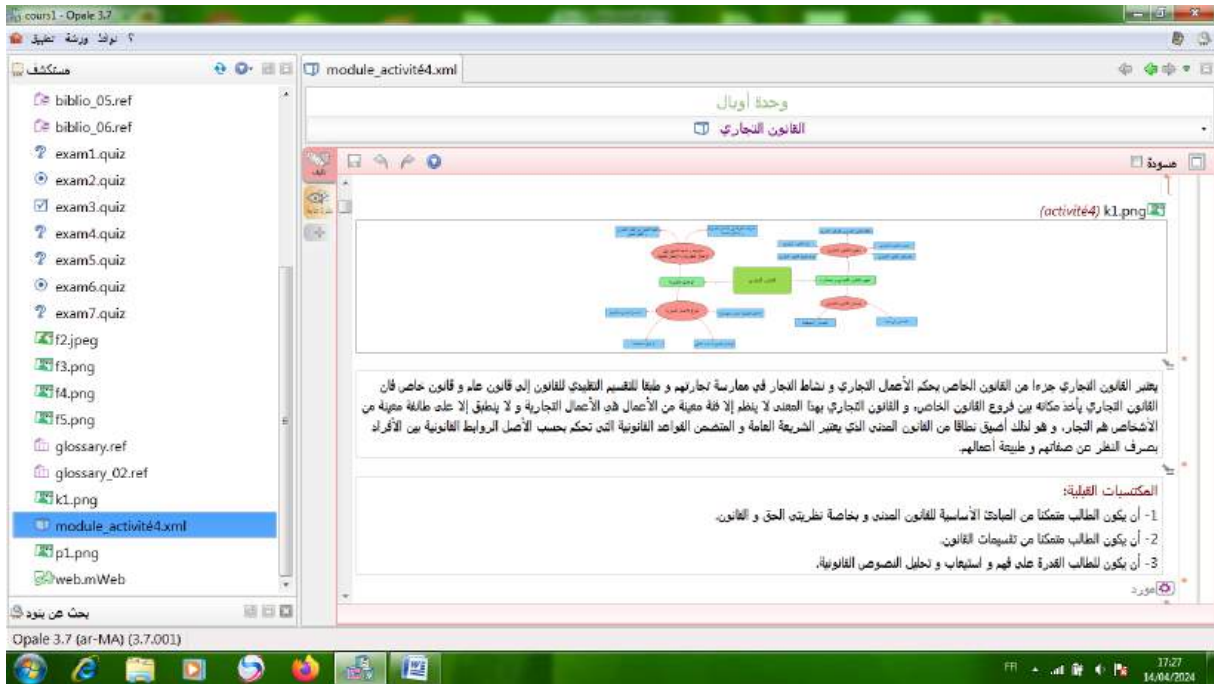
cours1 - Opale 3.7

؟ نوافذ ورشة تطبيق

مستكشف

biblio_05.ref
biblio_06.ref
exam1.quiz
exam2.quiz
exam3.quiz
exam4.quiz
exam5.quiz
exam6.quiz
exam7.quiz
f2.jpeg
f3.png
f4.png
f5.png
glossary.ref
glossary_02.ref
k1.png
module_activité4.xml
p1.png
web.mWeb

بحث عن بنود

module_activité4.xml

وحدة أوبال

القانون التجاري

مسودة

(activité4) k1.png

يعتبر القانون التجاري جزءا من القانون الخاص يحكم الأعمال التجاري و نشاط التجار في ممارسة تجارتهم و طبقا للتقسيم التقليدي للقانون إلى قانون عام و قانون خاص فإن القانون التجاري يأخذ مكانه بين فروع القانون الخاص، و القانون التجاري بهذا المعنى لا ينظم إلا فئة معينة من الأعمال هي الأعمال التجارية و لا ينطبق إلا على طائفة معينة من الأشخاص هم التجار، و هو لذلك أضيق نطاقا من القانون المدني الذي يعتبر الشريعة العامة و المتضمن القواعد القانونية التي تحكم بحسب الأصل الروابط القانونية بين الأفراد بصرف النظر عن صفاتهم و طبيعة أعمالهم.

المكتسبات القبلية:
1- أن يكون الطالب متمكنا من المبادئ الأساسية للقانون المدني و بخاصة نظريتي الحق و القانون.
2- أن يكون الطالب متمكنا من تقسيمات القانون.
3- أن يكون للطالب القدرة على فهم و استيعاب و تحليل النصوص القانونية.

مورد

Opale 3.7 (ar-MA) (3.7.001)

FR 17:27 14/04/2024